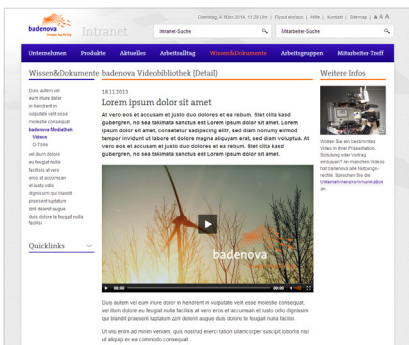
badenova Energie. Tag für Tag Intranet

Dienstag, 4. März 2014, 11:28 Uhr | Persönlicher Bereich | Hilfe | Kontakt | Sitemap | A A A

Intranet-Suche

Mitarbeiter-Suche

Unternehmen Produkte Aktuelles Arbeitsalltag Wissen&Dokumente Arbeitsgruppen Mitarbeiter-Treff

Wissen&Dokumente

Duis autem vel eum iriure dolor in hendrerit in vulputate velit esse molestie consequat

badenova Mediathek

Videos

Fotos

vel illum dolore eu feugiat nulla facilisis at vero eros et accumsan et iusto odio dignissim qui blandit praesent luptatum zzril delenit augue duis dolore te feugait nulla facilisi.

Quicklinks

badenova Videobibliothek (Detail)

18.11.2013

Lorem ipsum dolor sit amet

At vero eos et accusam et justo duo dolores et ea rebum. Stet clita kasd gubergren, no sea takimata sanctus est Lorem ipsum dolor sit amet. Lorem ipsum dolor sit amet, consetetur sadipscing elitr, sed diam nonumy eirmod tempor invidunt ut labore et dolore magna aliquyam erat, sed diam voluptua. At vero eos et accusam et justo duo dolores et ea rebum. Stet clita kasd gubergren, no sea takimata sanctus est Lorem ipsum dolor sit amet.

badenova

Duis autem vel eum iriure dolor in hendrerit in vulputate velit esse molestie consequat, vel illum dolore eu feugiat nulla facilisis at vero eros et accumsan et iusto odio dignissim qui blandit praesent luptatum zzril delenit augue duis dolore te feugait nulla facilisi.

Ut wisi enim ad minim veniam, quis nostrud exerci tation ullamcorper suscipit lobortis nisl ut aliquip ex ea commodo consequat.

Weitere Infos

Wollen Sie ein bestimmtes Video in Ihrer Präsentation, Schulung oder Vortrag einbauen? Ihr möchten Video hat badenova alle Nutzungsrechte. Sprechen Sie die Unternehmenskommunikation an.